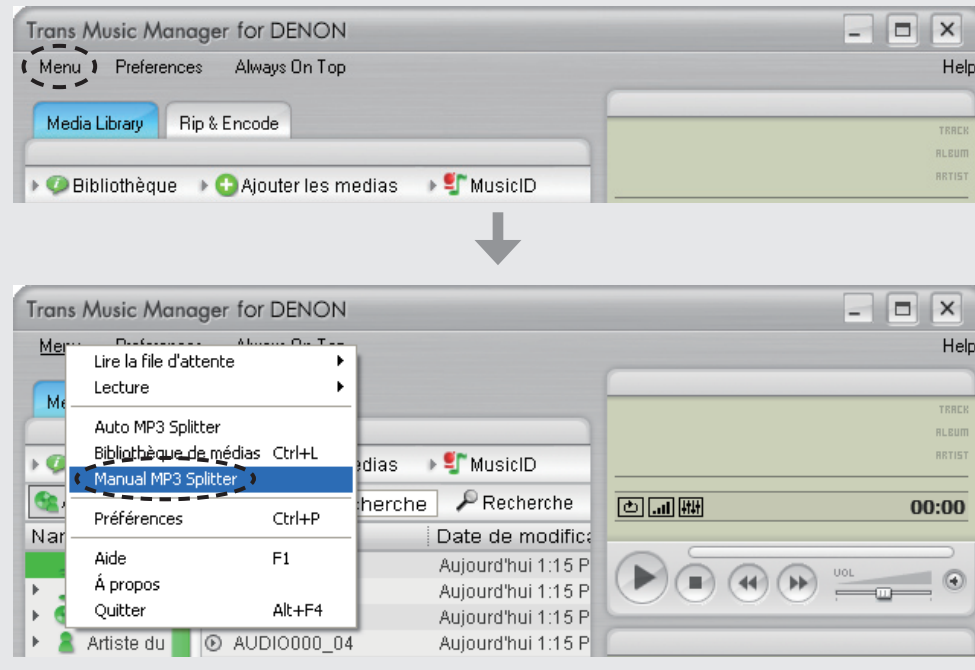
Trans Music Manager for DENON

Menu Preferences Always On Top Help

Media Library Rip & Encode

TRACK
ALBUM
ARTIST

Bibliothèque Ajouter les medias MusicID

Trans Music Manager for DENON

Menu Preferences Always On Top Help

Lire la file d'attente
Lecture
Auto MP3 Splitter
Bibliothèque de médias Ctrl+L
Manual MP3 Splitter
Préférences Ctrl+P
Aide F1
À propos
Quitter Alt+F4

TRACK
ALBUM
ARTIST

edias MusicID

herche Recherche

00:00

Date de modifica
Aujourd'hui 1:15 P
Aujourd'hui 1:15 P
Aujourd'hui 1:15 P
Aujourd'hui 1:15 P

Artiste du AUDIO000_04

VOL